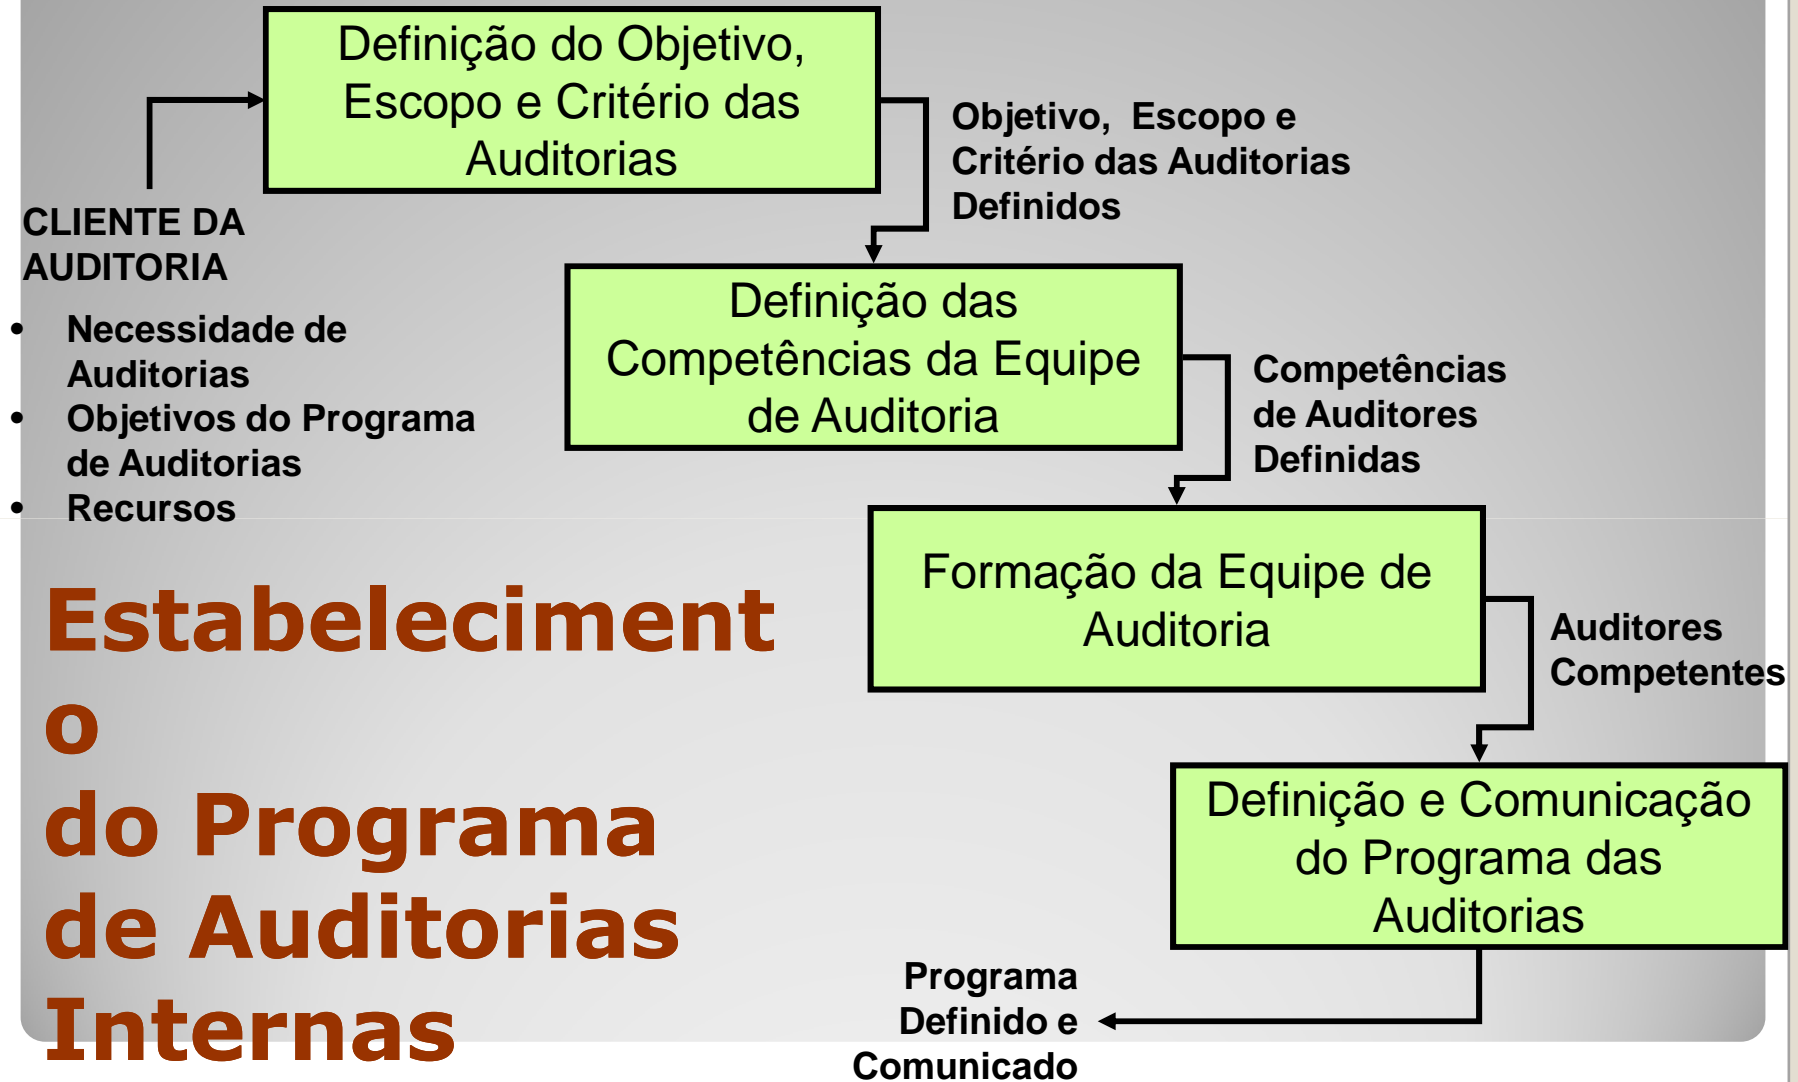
Definição do Objetivo, Escopo e Critério das Auditorias

Objetivo, Escopo e Critério das Auditorias Definidos

CLIENTE DA AUDITORIA

- Necessidade de Auditorias
- Objetivos do Programa de Auditorias
- Recursos

Definição das Competências da Equipe de Auditoria

Competências de Auditores Definidas

Formação da Equipe de Auditoria

Auditores Competentes

Estabeleciment
o
do Programa
de Auditorias
Internas

Definição e Comunicação do Programa das Auditorias

Programa Definido e Comunicado